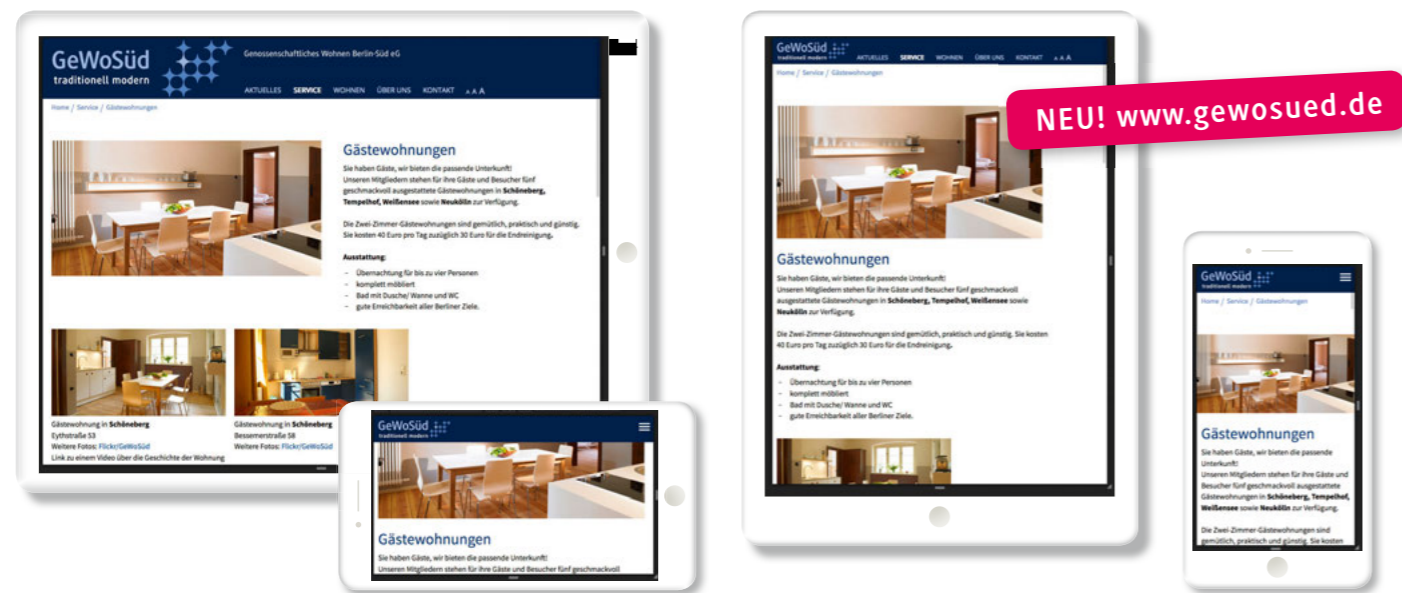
GeWoSüd
traditionell modern

Genossenschaftliches Wohnen Berlin-Süd eG

AKTUELLES SERVICE WOHNEN ÜBER UNS KONTAKT A A A

Home / Service / Gästewohnungen

Gästewohnungen

Sie haben Gäste, wir bieten die passende Unterkunft!
Unseren Mitgliedern stehen für ihre Gäste und Besucher fünf geschmackvoll ausgestattete Gästewohnungen in **Schöneberg, Tempelhof, Weißensee** sowie **Neukölln** zur Verfügung.

Die Zwei-Zimmer-Gästewohnungen sind gemütlich, praktisch und günstig. Sie kosten 40 Euro pro Tag zuzüglich 30 Euro für die Endreinigung.

**Ausstattung:**
- Übernachtung für bis zu vier Personen
- komplett möbliert
- Bad mit Dusche/ Wanne und WC
- gute Erreichbarkeit aller Berliner Ziele.

Gästewohnung in **Schöneberg**
Eythstraße 53
Weitere Fotos: Flickr/GeWoSüd
Link zu einem Video über die Geschichte der Wohnung

Gästewohnung in **Schöneberg**
Bessemerstraße 58
Weitere Fotos: Flickr/GeWoSüd

NEU! www.gewosued.de

GeWoSüd
traditionell modern

Gästewohnungen

Sie haben Gäste, wir bieten die passende Unterkunft!
Unseren Mitgliedern stehen für ihre Gäste und Besucher fünf geschmackvoll

GeWoSüd
traditionell modern
AKTUELLES SERVICE WOHNEN ÜBER UNS KONTAKT A A A
Home / Service / Gästewohnungen

Gästewohnungen

Sie haben Gäste, wir bieten die passende Unterkunft!
Unseren Mitgliedern stehen für ihre Gäste und Besucher fünf geschmackvoll ausgestattete Gästewohnungen in **Schöneberg, Tempelhof, Weißensee** sowie **Neukölln** zur Verfügung.

Die Zwei-Zimmer-Gästewohnungen sind gemütlich, praktisch und günstig. Sie kosten 40 Euro pro Tag zuzüglich 30 Euro für die Endreinigung.

**Ausstattung:**
- Übernachtung für bis zu vier Personen
- komplett möbliert
- Bad mit Dusche/ Wanne und WC
- gute Erreichbarkeit aller Berliner Ziele.

GeWoSüd
traditionell modern
Home / Service / Gästewohnungen

Gästewohnungen

Sie haben Gäste, wir bieten die passende Unterkunft!
Unseren Mitgliedern stehen für ihre Gäste und Besucher fünf geschmackvoll ausgestattete Gästewohnungen in **Schöneberg, Tempelhof, Weißensee** sowie **Neukölln** zur Verfügung.

Die Zwei-Zimmer-Gästewohnungen sind gemütlich, praktisch und günstig. Sie kosten